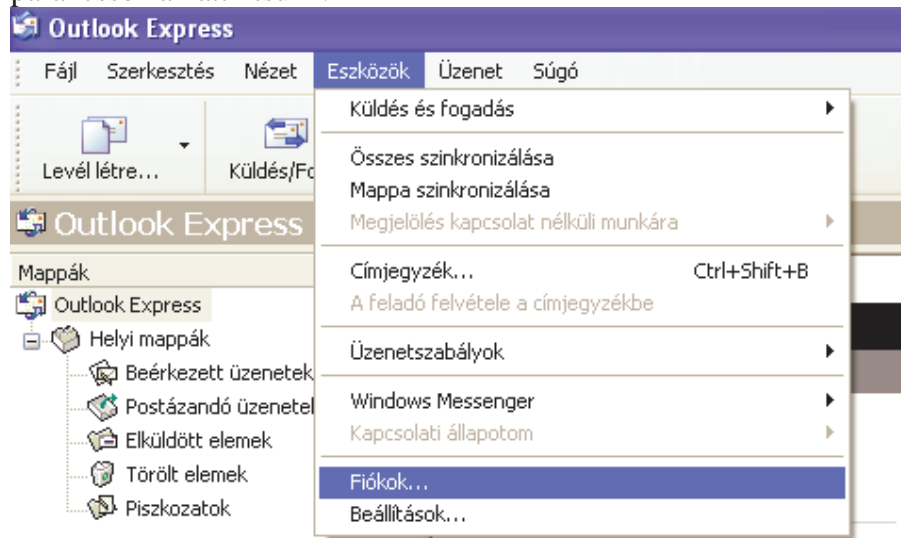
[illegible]

Outlook Express

Fájl Szerkesztés Nézet Eszközök Üzenet Súgó

Levél létre... Küldés/Fo

Outlook Express

Mappák

Outlook Express

Helyi mappák

Beérkezett üzenetek

Postázandó üzenetel

Elküldött elemek

Törölt elemek

Piszkozatok

Küldés és fogadás

Összes szinkronizálása

Mappa szinkronizálása

Megjelölés kapcsolat nélküli munkára

Címjegyzék... Ctrl+Shift+B

A feladó felvétele a címjegyzékbe

Üzenetszabályok

Windows Messenger

Kapcsolati állapotom

Fiókok...

Beállítások...